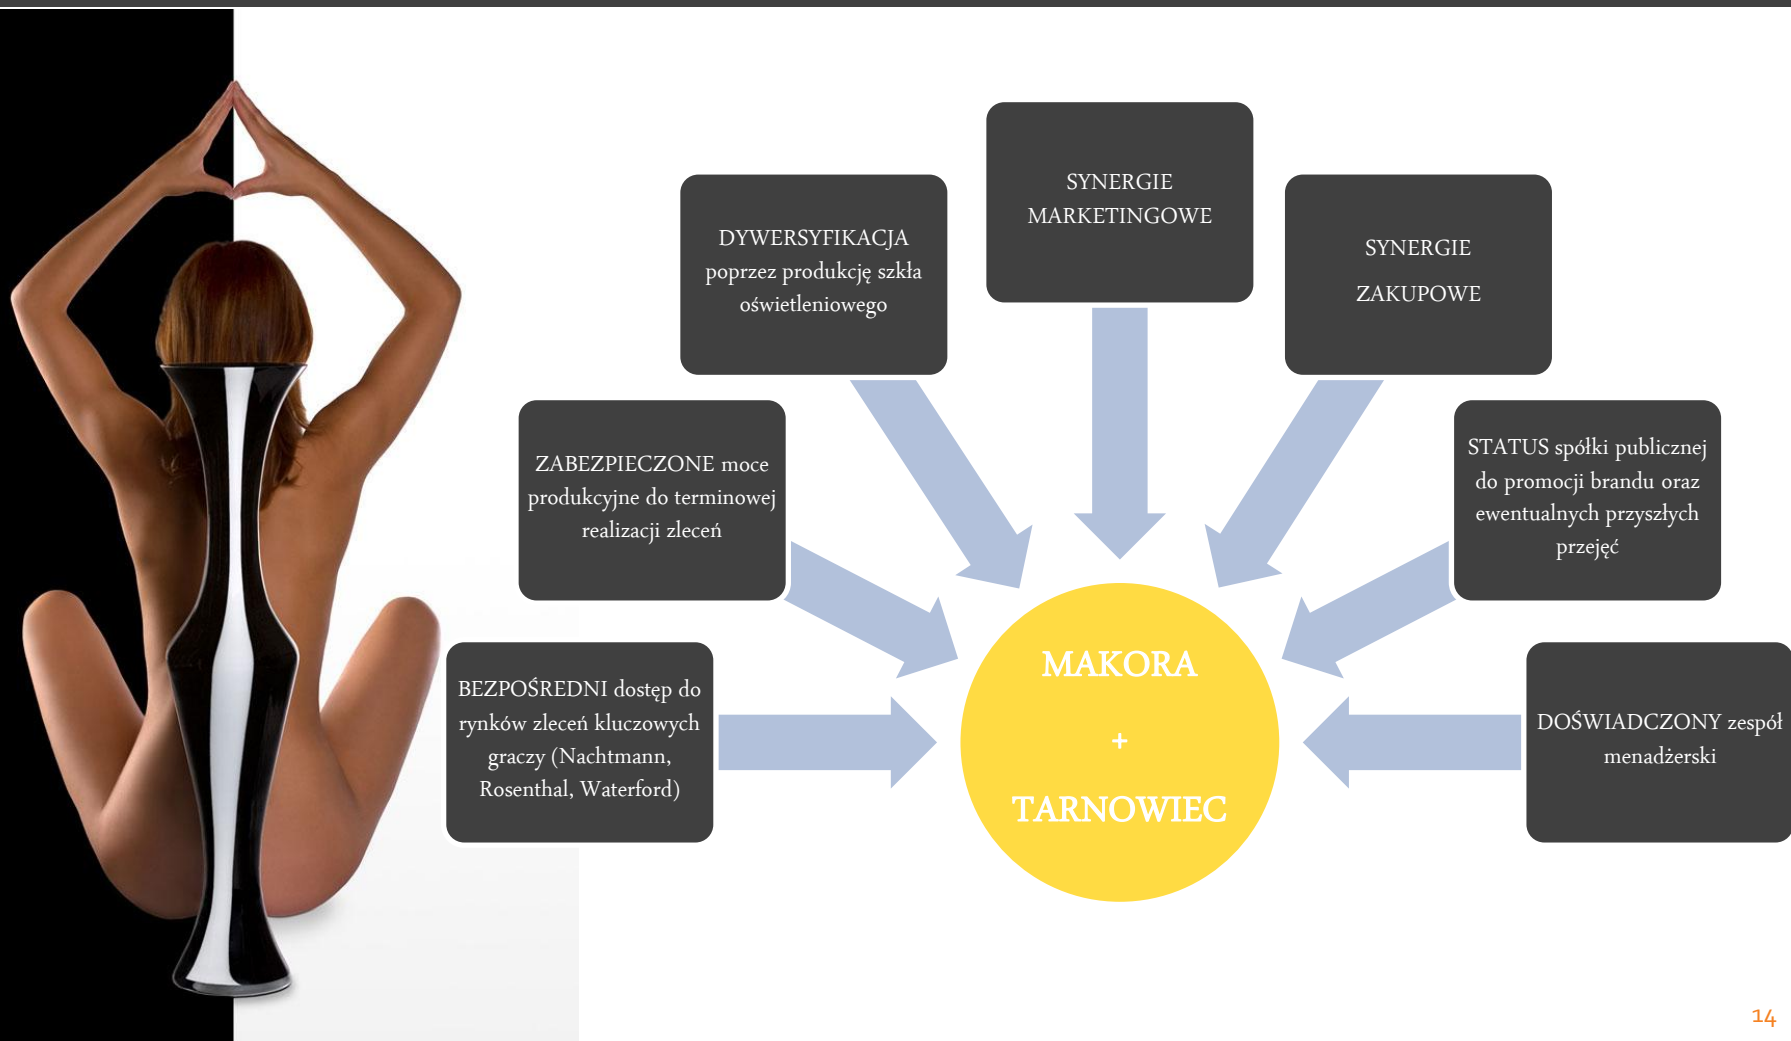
SYNERGIE MARKETINGOWE

DYWERSYFIKACJA poprzez produkcję szkła oświetleniowego

SYNERGIE ZAKUPOWE

ZABEZPIECZONE moce produkcyjne do terminowej realizacji zleceń

STATUS spółki publicznej do promocji brandu oraz ewentualnych przyszłych przejęć

BEZPOŚREDNI dostęp do rynków zleceń kluczowych graczy (Nachtmann, Rosenthal, Waterford)

MAKORA
+
TARNOWIEC

DOŚWIADCZONY zespół menadżerski

14